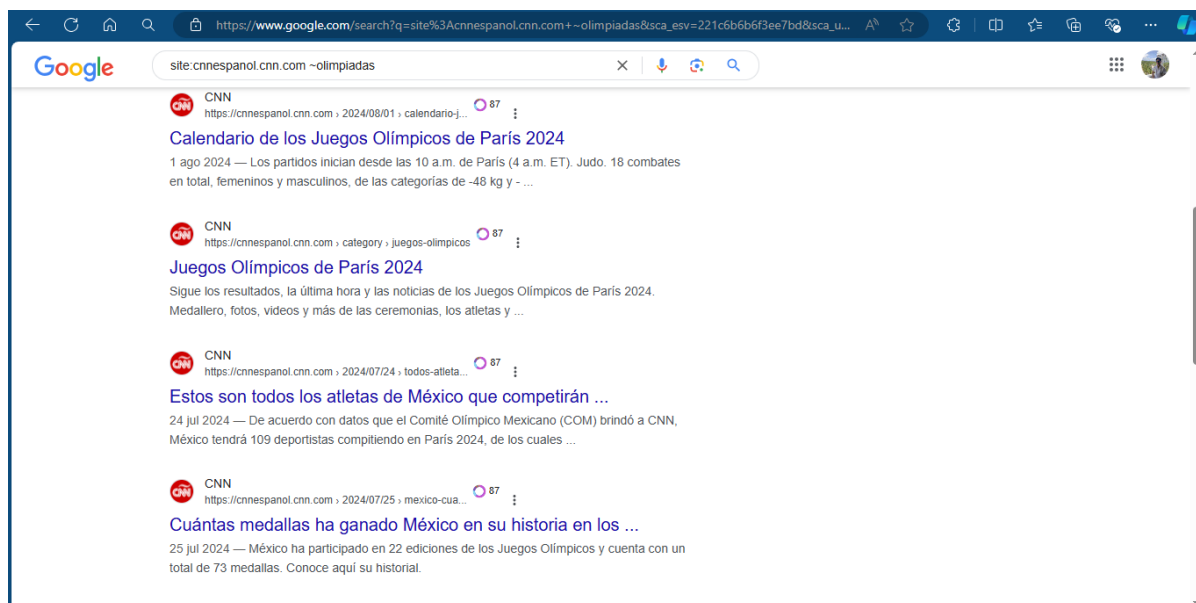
https://www.google.com/search?q=site%3Acnnespanol.cnn.com+~olimpiadas&sca_esv=221c6b6b6f3ee7bd&sca_u...

Google

site:cnnespanol.cnn.com ~olimpiadas

CNN
https://cnnespanol.cnn.com › 2024/08/01 › calendario-j... 87

Calendario de los Juegos Olímpicos de París 2024

1 ago 2024 — Los partidos inician desde las 10 a.m. de París (4 a.m. ET). Judo. 18 combates en total, femeninos y masculinos, de las categorías de -48 kg y - ...

CNN
https://cnnespanol.cnn.com › category › juegos-olimpicos 87

Juegos Olímpicos de París 2024

Sigue los resultados, la última hora y las noticias de los Juegos Olímpicos de París 2024. Medallero, fotos, videos y más de las ceremonias, los atletas y ...

CNN
https://cnnespanol.cnn.com › 2024/07/24 › todos-atleta... 87

Estos son todos los atletas de México que competirán ...

24 jul 2024 — De acuerdo con datos que el Comité Olímpico Mexicano (COM) brindó a CNN, México tendrá 109 deportistas compitiendo en París 2024, de los cuales ...

CNN
https://cnnespanol.cnn.com › 2024/07/25 › mexico-cua... 87

Cuántas medallas ha ganado México en su historia en los ...

25 jul 2024 — México ha participado en 22 ediciones de los Juegos Olímpicos y cuenta con un total de 73 medallas. Conoce aquí su historial.